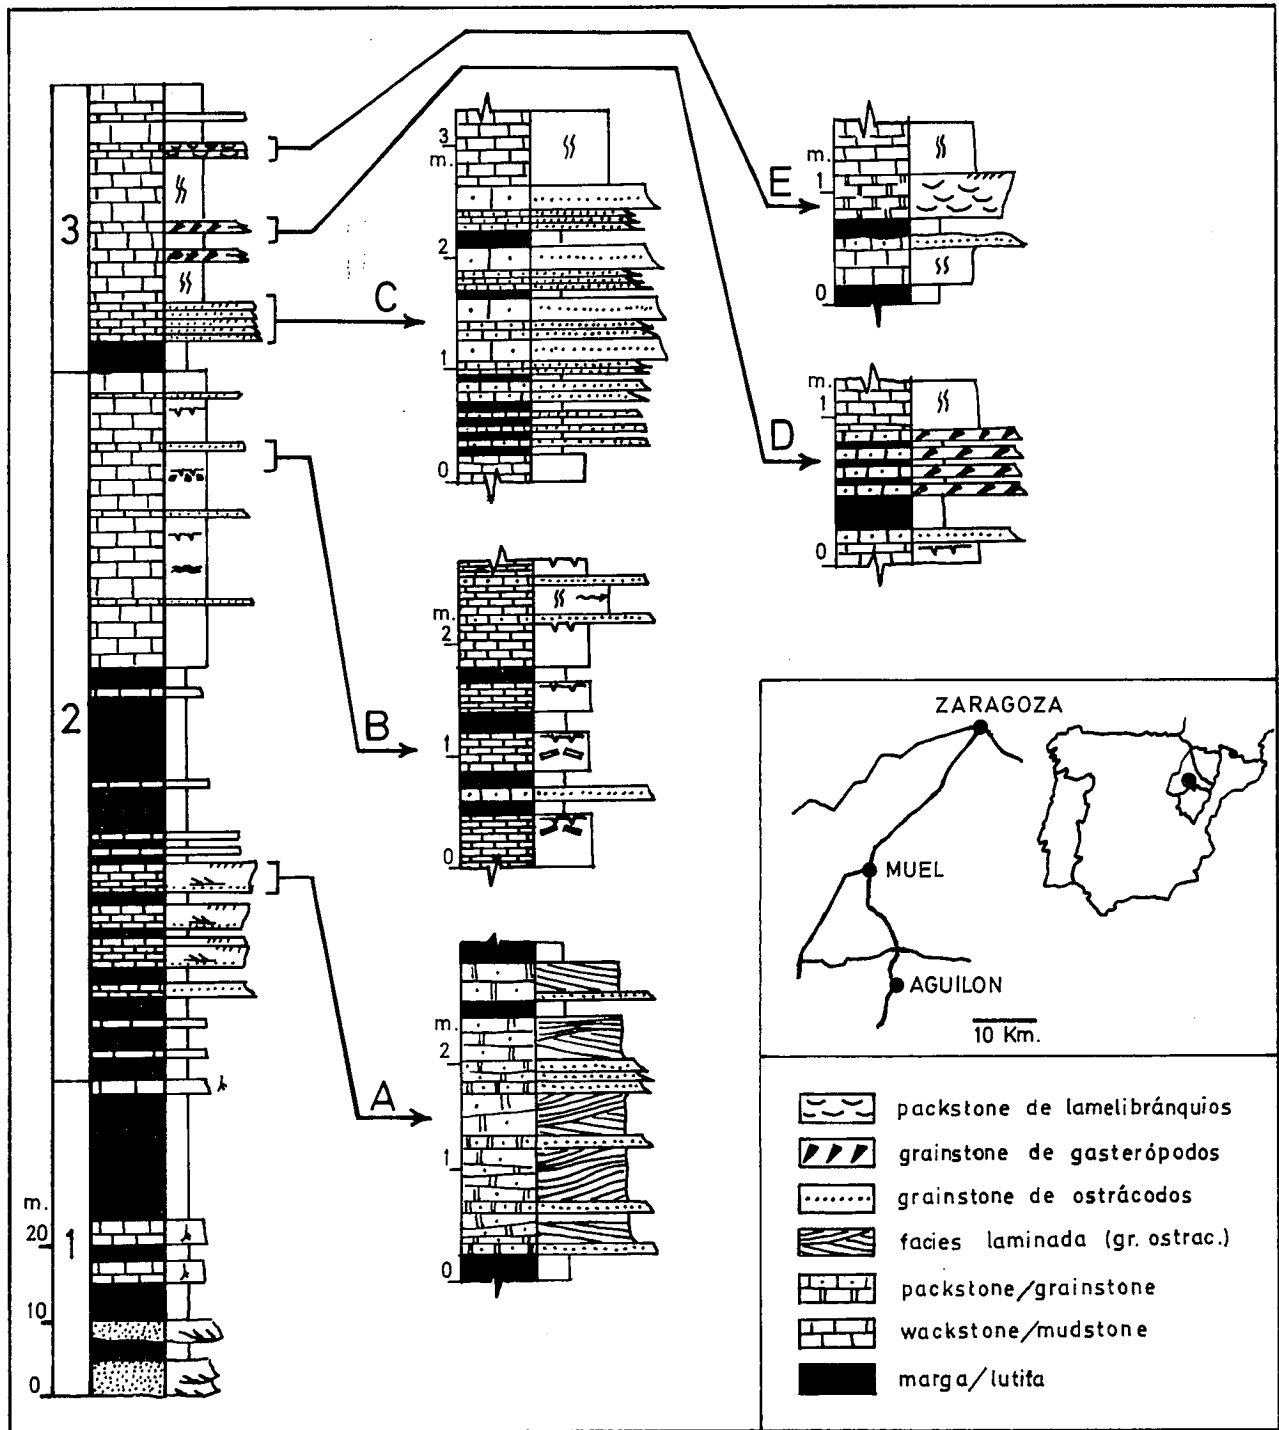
3

2

1

m.

20

10

0

C

B

A

3
m.
2
1
0

m.
2
1
0

m.
2
1
0

E

m.
1
0

D

m.
1
0

ZARAGOZA

MUEL

AGUILON

10 Km.

packstone de lamelibránquios

grainstone de gasterópodos

grainstone de ostrácodos

facies laminada (gr. ostrac.)

packstone/grainstone

wackstone/mudstone

marga/lutita